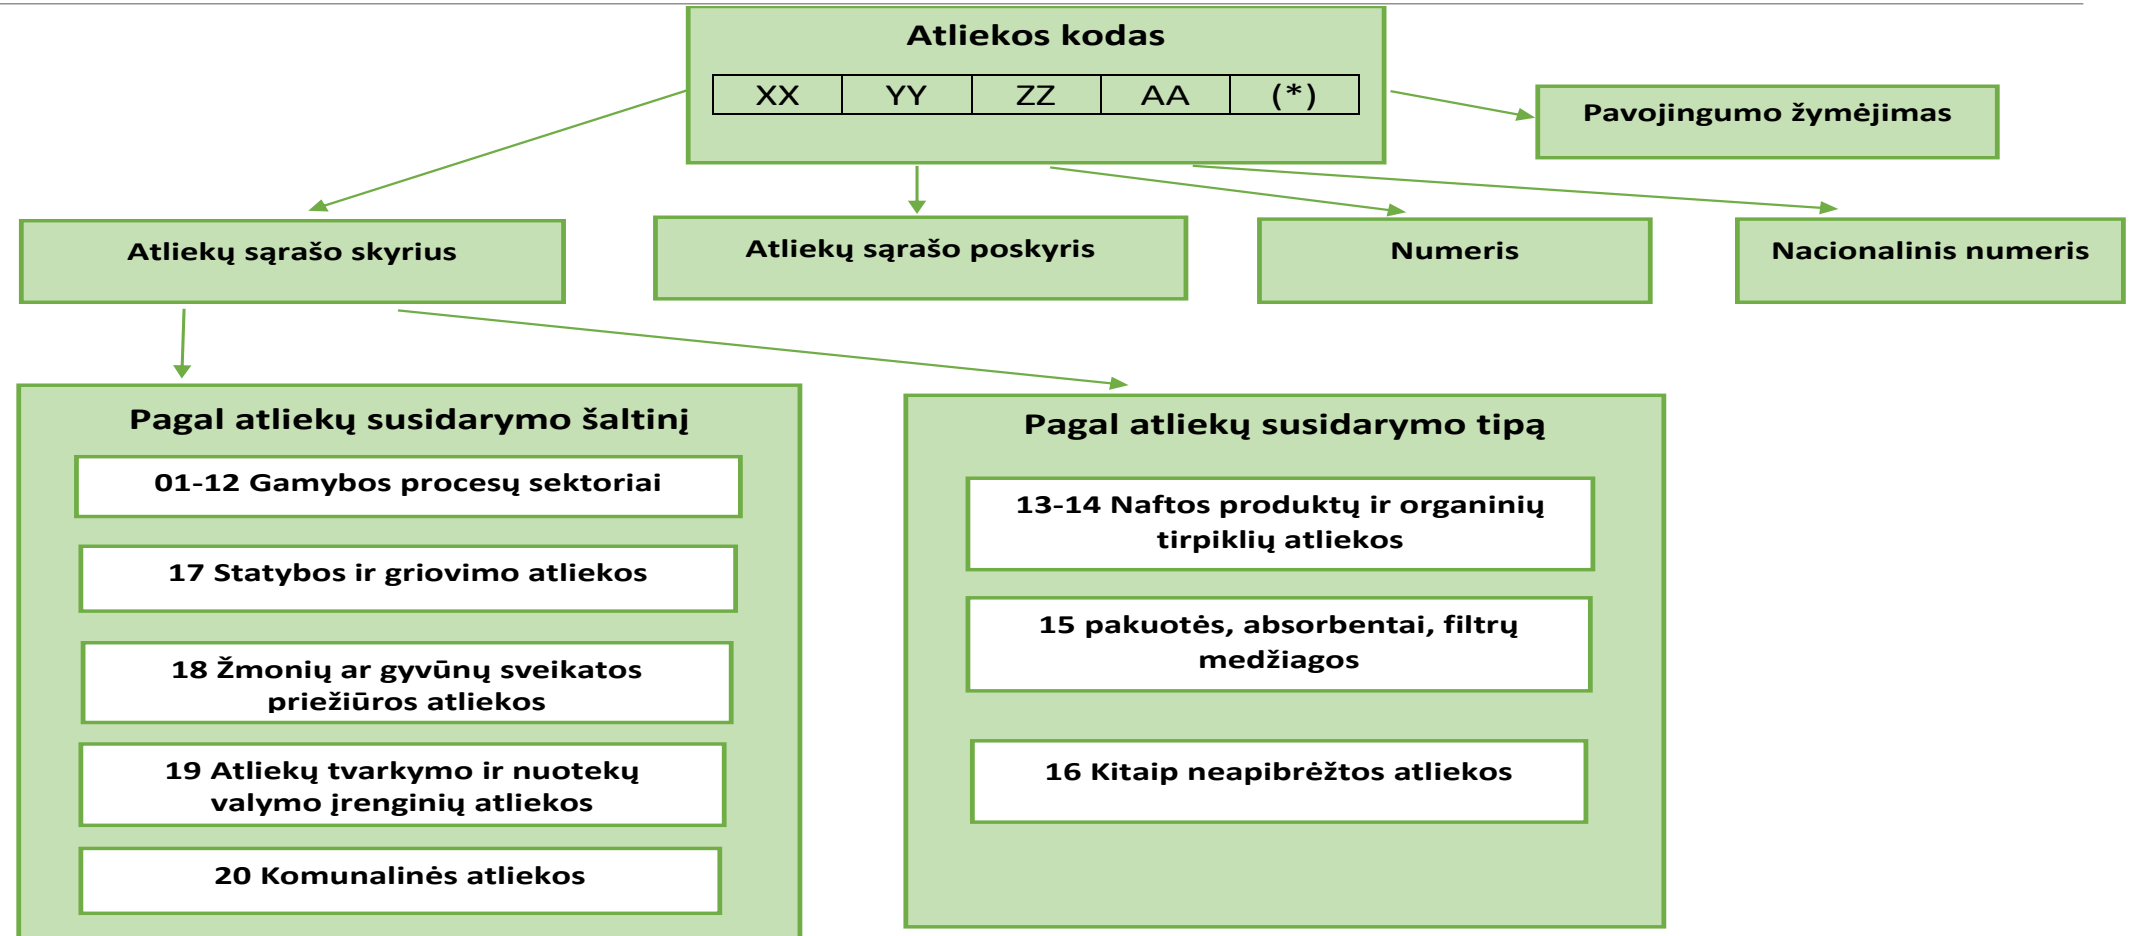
Atliekos kodas

| XX | YY | ZZ | AA | (*) |
|---|---|---|---|---|

Pavojingumo žymėjimas

Atliekų sąrašo skyrius

Atliekų sąrašo poskyris

Numeris

Nacionalinis numeris

Pagal atliekų susidarymo šaltinį

01-12 Gamybos procesų sektoriai

17 Statybos ir griovimo atliekos

18 Žmonių ar gyvūnų sveikatos priežiūros atliekos

19 Atliekų tvarkymo ir nuotekų valymo įrenginių atliekos

20 Komunalinės atliekos

Pagal atliekų susidarymo tipą

13-14 Naftos produktų ir organinių tirpiklių atliekos

15 pakuotės, absorbentai, filtrų medžiagos

16 Kitaip neapibrėžtos atliekos